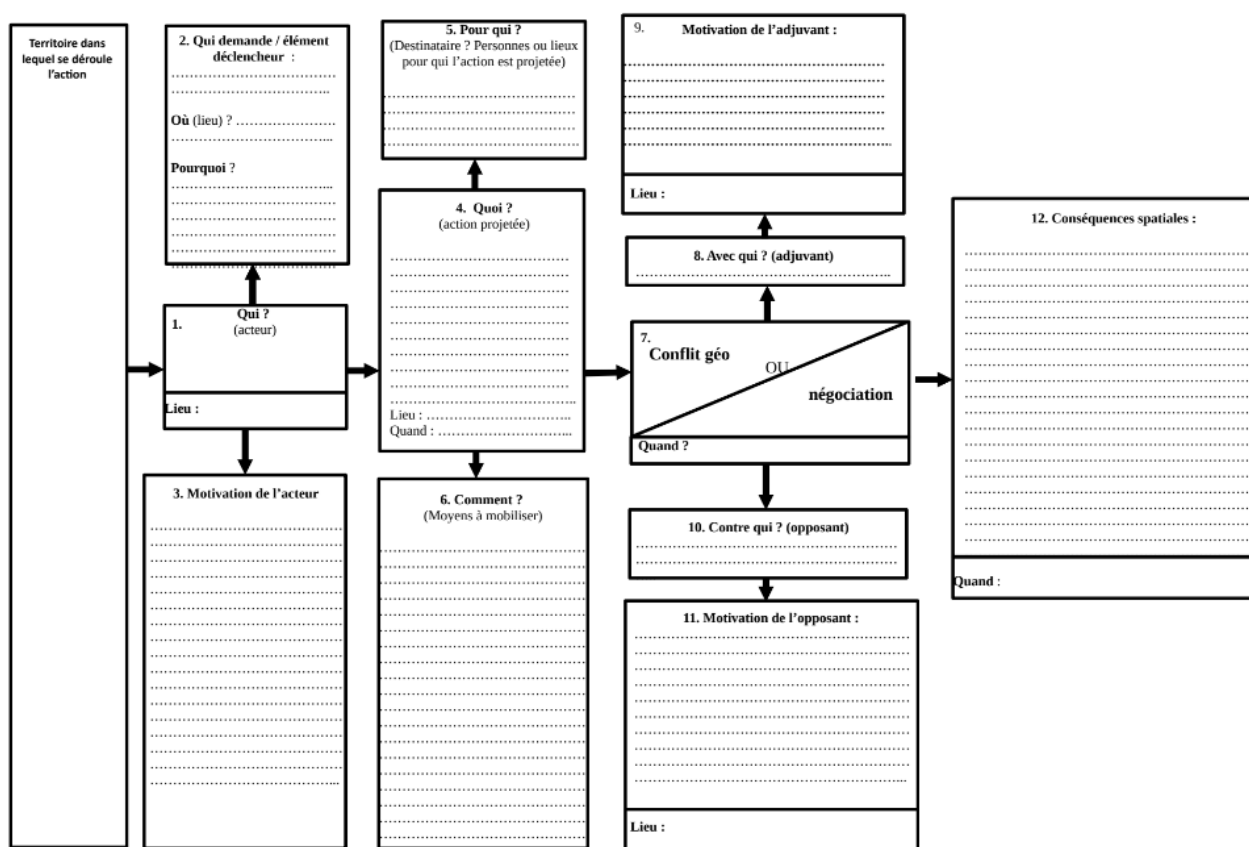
Territoire dans lequel se déroule l'action

2. Qui demande / élément déclencheur :
……………………………………
……………………………………
Où (lieu) ? ……………………
……………………………………
Pourquoi ?
……………………………………
……………………………………
……………………………………
……………………………………
……………………………………

1. Qui ?
(acteur)
Lieu :

3. Motivation de l'acteur
……………………………………

5. Pour qui ?
(Destinataire ? Personnes ou lieux pour qui l'action est projetée)
……………………………………
……………………………………
……………………………………

4. Quoi ?
(action projetée)
……………………………………
Lieu : ……………………………
Quand : …………………………

6. Comment ?
(Moyens à mobiliser)
……………………………………

9. Motivation de l'adjuvant :
……………………………………
Lieu :

8. Avec qui ? (adjuvant)
……………………………………

7.
Conflit géo
OU
négociation
Quand ?

10. Contre qui ? (opposant)
……………………………………
……………………………………

11. Motivation de l'opposant :
……………………………………
Lieu :

12. Conséquences spatiales :
……………………………………
Quand :